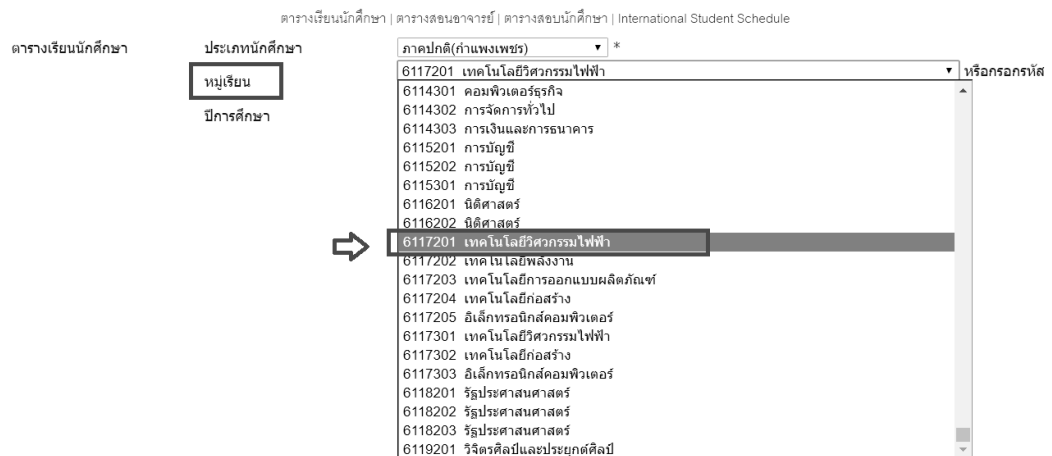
ตารางเรียนนักศึกษา | ตารางสอนอาจารย์ | ตารางสอบนักศึกษา | International Student Schedule

ตารางเรียนนักศึกษา

ประเภทนักศึกษา

ภาคปกติ(กำแพงเพชร) *

หมู่เรียน

6117201 เทคโนโลยีวิศวกรรมไฟฟ้า

หรือกรอกรหัส

ปีการศึกษา

6114301 คอมพิวเตอร์ธุรกิจ
6114302 การจัดการทั่วไป
6114303 การเงินและการธนาคาร
6115201 การบัญชี
6115202 การบัญชี
6115301 การบัญชี
6116201 นิติศาสตร์
6116202 นิติศาสตร์
6117201 เทคโนโลยีวิศวกรรมไฟฟ้า
6117202 เทคโนโลยีพลังงาน
6117203 เทคโนโลยีการออกแบบผลิตภัณฑ์
6117204 เทคโนโลยีก่อสร้าง
6117205 อิเล็กทรอนิกส์คอมพิวเตอร์
6117301 เทคโนโลยีวิศวกรรมไฟฟ้า
6117302 เทคโนโลยีก่อสร้าง
6117303 อิเล็กทรอนิกส์คอมพิวเตอร์
6118201 รัฐประศาสนศาสตร์
6118202 รัฐประศาสนศาสตร์
6118203 รัฐประศาสนศาสตร์
6119201 วิจิตรศิลป์และประยุกต์ศิลป์